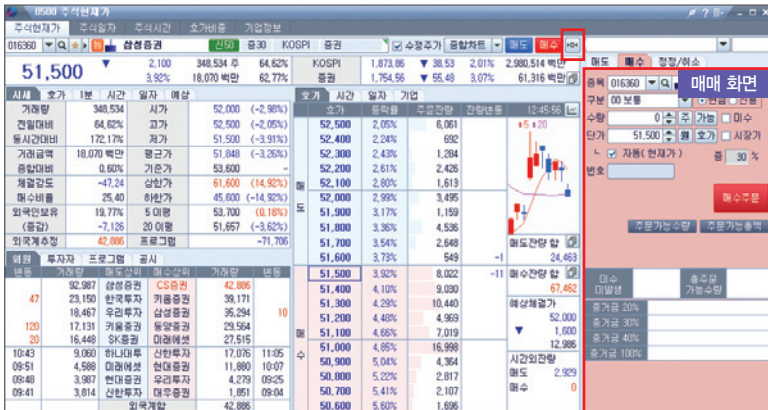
0500 주식현재가

주식현재가 | 주식일자 | 주식시간 | 호가비중 | 기업정보

016360 | 삼성증권 | 신50 | 증30 | KOSPI | 증권 | 수정주가 | 종합차트 | 매도 | 매수

51,500 ▼ 2,100 3.92% | 348,534 주 18,070 백만 | 64.62% 62.77% | KOSPI 증권 | 1,873.86 1,754.56 | ▼ 38.53 ▼ 55.48 | 2.01% 3.07% | 2,980,514 백만 61,316 백만

시세 | 호가 | 1분 | 시간 | 일자 | 예상

| 거래량 | 348,534 | 시가 | 52,000 (−2.98%) |
|---|---|---|---|
| 전일대비 | 64.62% | 고가 | 52,500 (−2.05%) |
| 동시간대비 | 172.17% | 저가 | 51,500 (−3.91%) |
| 거래금액 | 18,070 백만 | 평균가 | 51,848 (−3.26%) |
| 증감대비 | 0.60% | 기준가 | 53,600 − |
| 체결강도 | −47.24 | 상한가 | 61,600 (14.92%) |
| 매수비율 | 25.40 | 하한가 | 45,600 (−14.92%) |
| 외국인보유 | 19.77% | 5 이평 | 53,700 (0.18%) |
| (증감) | −7,126 | 20 이평 | 51,657 (−3.62%) |
| 외국계추정 | 42,886 | 프로그램 | −71,706 |

회원 | 투자자 | 프로그램 | 공시

| 변동 | 거래량 | 매도상위 | 매수상위 | 거래량 | 변동 |
|---|---|---|---|---|---|
| | 92,987 | 삼성증권 | CS증권 | 42,886 | |
| 47 | 23,150 | 한국투자 | 키움증권 | 39,171 | |
| | 18,467 | 우리투자 | 삼성증권 | 35,294 | 10 |
| 120 | 17,131 | 키움증권 | 동양증권 | 29,564 | |
| 20 | 16,448 | SK증권 | 미래에셋 | 27,515 | |
| 10:43 | 9,060 | 하나대투 | 신한투자 | 17,076 | 11:05 |
| 09:51 | 4,588 | 미래에셋 | 현대증권 | 11,880 | 10:07 |
| 09:48 | 3,987 | 현대증권 | 우리투자 | 4,279 | 09:25 |
| 09:41 | 3,814 | 신한투자 | 대우증권 | 1,851 | 09:04 |
| | | 외국계합 | | 42,886 | |

호가 | 시간 | 일자 | 기업

| 호가 | 등락률 | 주문잔량 | 잔량변동 |
|---|---|---|---|
| 52,500 | 2.05% | 6,061 | |
| 52,400 | 2.24% | 692 | |
| 52,300 | 2.43% | 1,284 | |
| 52,200 | 2.61% | 2,426 | |
| 52,100 | 2.80% | 1,613 | |
| 52,000 | 2.99% | 3,495 | |
| 51,900 | 3.17% | 1,159 | |
| 51,800 | 3.36% | 4,536 | |
| 51,700 | 3.54% | 2,648 | |
| 51,600 | 3.73% | 549 | −1 |
| 51,500 | 3.92% | 8,022 | −11 |
| 51,400 | 4.10% | 9,030 | |
| 51,300 | 4.29% | 10,440 | |
| 51,200 | 4.48% | 4,969 | |
| 51,100 | 4.66% | 7,019 | |
| 51,000 | 4.85% | 16,998 | |
| 50,900 | 5.04% | 4,364 | |
| 50,800 | 5.22% | 2,817 | |
| 50,700 | 5.41% | 2,107 | |
| 50,600 | 5.60% | 1,696 | |

12:45:56

매도 도

매수 수

매도잔량 합 24,463
매수잔량 합 67,462
예상체결가 52,000
▼ 1,600
12,986
시간외잔량
매도 2,929
매수 0

매도 | 매수 | 정정/취소

매매 화면

종목 016360
구분 00 보통
수량 0 주 가능 미수
단가 51,500 원 호가 시장가
자동(현재가) 증 30 %
번호
매수주문
주문가능수량 | 주문가능총액
미수 미발생 | 총주문 가능수량
증거금 20%
증거금 30%
증거금 40%
증거금 100%